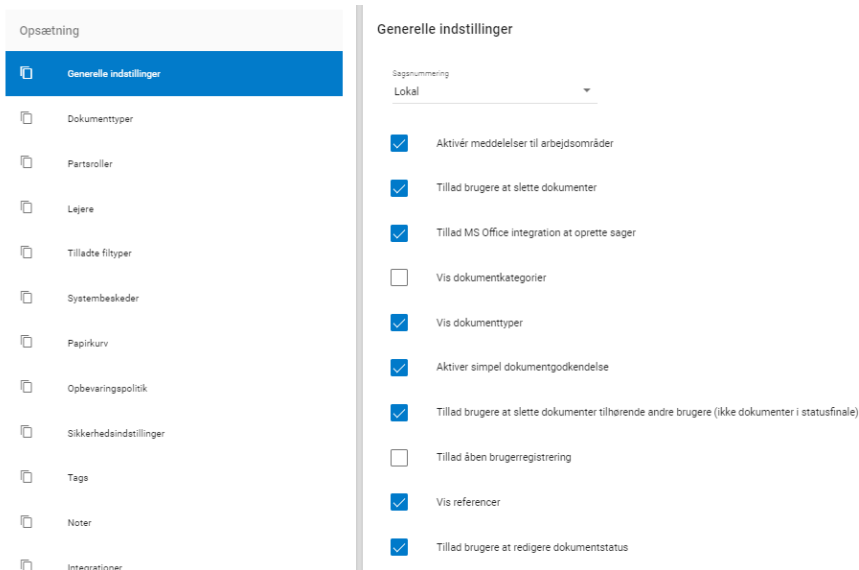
Opsætning

Generelle indstillinger

Dokumenttyper

Partsroller

Lejere

Tilladte filtyper

Systembeskeder

Papirkurv

Opbevaringspolitik

Sikkerhedsindstillinger

Tags

Noter

Integrationer

Generelle indstillinger

Sagsnummering

Lokal

Aktivér meddelelser til arbejdsområder

Tillad brugere at slette dokumenter

Tillad MS Office integration at oprette sager

Vis dokumentkategorier

Vis dokumenttyper

Aktiver simpel dokumentgodkendelse

Tillad brugere at slette dokumenter tilhørende andre brugere (ikke dokumenter i statusfinale)

Tillad åben brugerregistrering

Vis referencer

Tillad brugere at redigere dokumentstatus